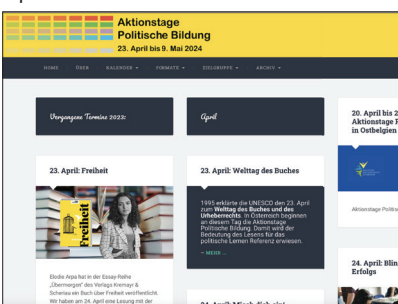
Aktionstage Politische Bildung
23. April bis 9. Mai 2024

HOME ÜBER KALENDER ▾ FORMATE ▾ ZIELGRUPPE ▾ ARCHIV ▾

Vergangene Termine 2023:

April

20. April bis 2
Aktionstage P
in Ostbelgien

23. April: Freiheit

Freiheit

Elodie Arpa hat in der Essay-Reihe „Übermorgen" des Verlags Kremayr & Scheriau ein Buch über Freiheit veröffentlicht. Wir haben am 24. April eine Lesung mit der

23. April: Welttag des Buches

1995 erklärte die UNESCO den 23. April zum Welttag des Buches und des Urheberrechts. In Österreich begienen an diesem Tag die Aktionstage Politische Bildung. Damit wird der Bedeutung des Lesens für das politische Lernen Referenz erwiesen.

→ MEHR →

Aktionstage Politis

24. April: Blin
Erfolgs

24. April: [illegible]